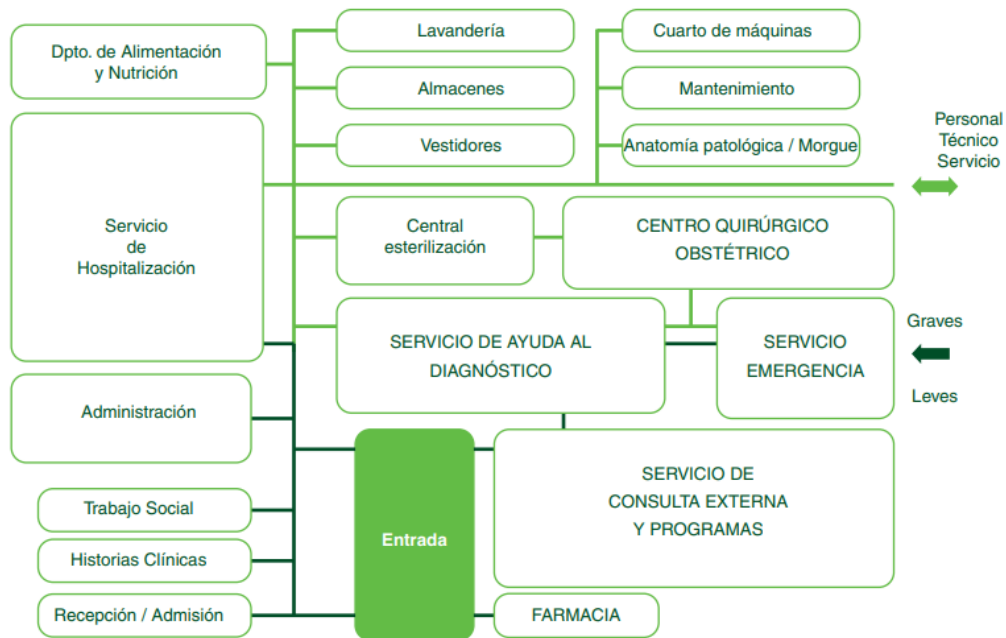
Dpto. de Alimentación y Nutrición

Lavandería

Almacenes

Vestidores

Cuarto de máquinas

Mantenimiento

Anatomía patológica / Morgue

Personal Técnico Servicio

Servicio de Hospitalización

Central esterilización

CENTRO QUIRÚRGICO OBSTÉTRICO

SERVICIO DE AYUDA AL DIAGNÓSTICO

SERVICIO EMERGENCIA

Graves

Leves

Administración

Entrada

SERVICIO DE CONSULTA EXTERNA Y PROGRAMAS

Trabajo Social

Historias Clínicas

Recepción / Admisión

FARMACIA